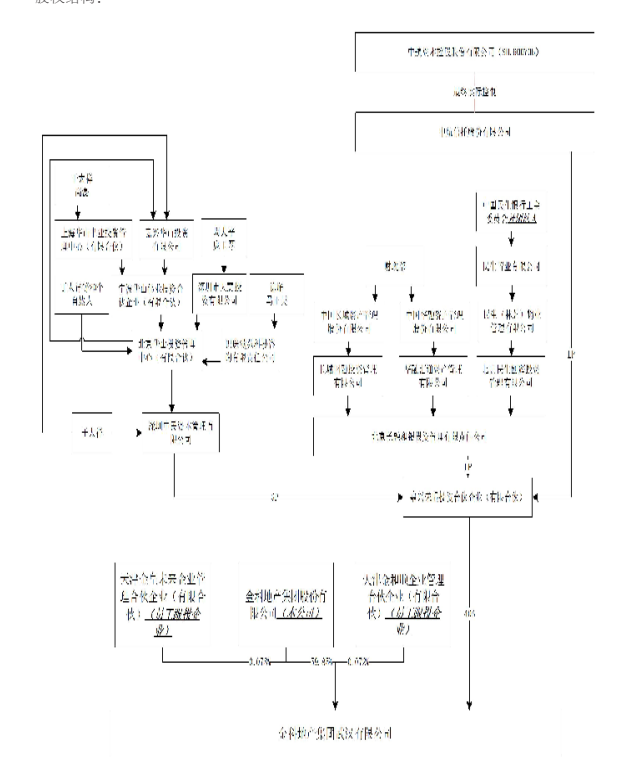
股权结构：

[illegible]（SH.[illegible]）

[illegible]

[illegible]

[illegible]

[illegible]

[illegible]

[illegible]

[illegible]

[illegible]

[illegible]

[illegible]

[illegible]

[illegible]

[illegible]

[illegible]

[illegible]

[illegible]

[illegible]

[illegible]

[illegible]

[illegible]

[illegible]

LP

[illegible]

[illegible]

GP

天津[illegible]企业管理合伙企业（有限合伙）（员工跟投企业）

金科地产集团股份有限公司（本公司）

天津金和顺企业管理合伙企业（有限合伙）（员工跟投企业）

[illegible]%

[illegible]%

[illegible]%

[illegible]%

金科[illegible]有限公司